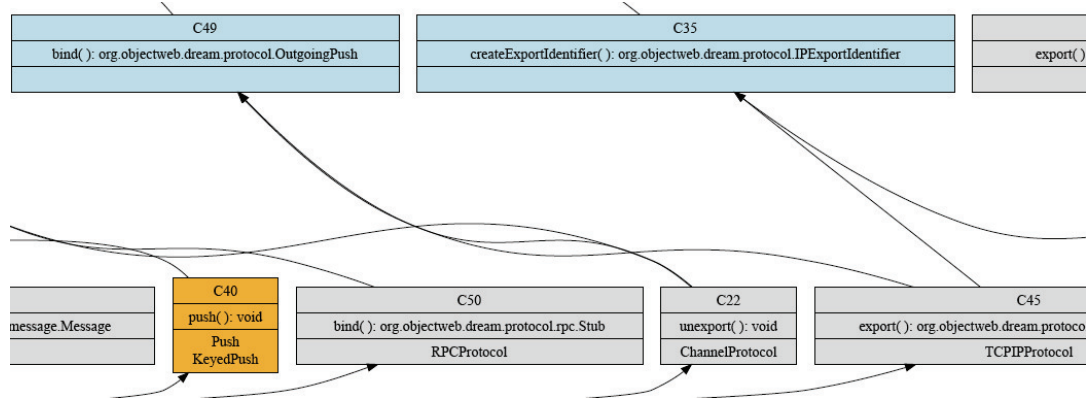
C49
bind( ): org.objectweb.dream.protocol.OutgoingPush

C35
createExportIdentifier( ): org.objectweb.dream.protocol.IPExportIdentifier

export( )

message.Message

C40
push( ): void
Push
KeyedPush

C50
bind( ): org.objectweb.dream.protocol.rpc.Stub
RPCProtocol

C22
unexport( ): void
ChannelProtocol

C45
export( ): org.objectweb.dream.protoco
TCPIPProtocol